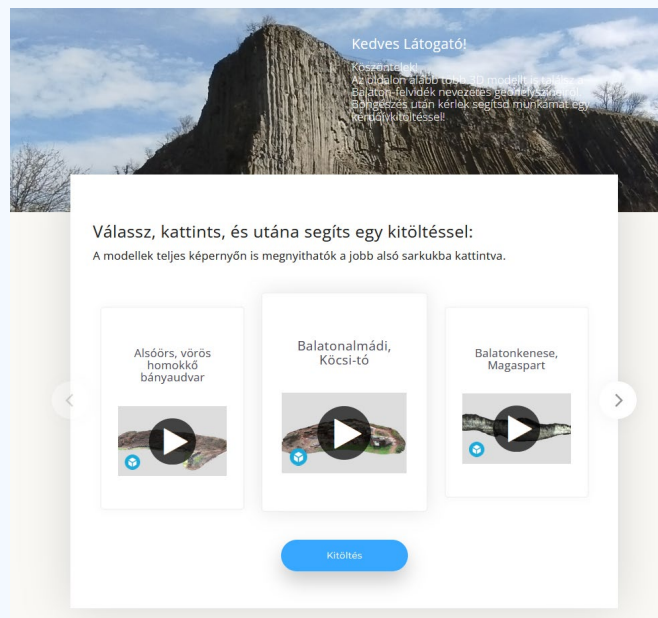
Kedves Látogató!

Köszöntelek! Az oldalon alább több 3D modellt is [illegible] Balaton-felvidék nevezetes geohelyszín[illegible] Böngészés után kérlek segítsd munkámat egy kérdőívkitöltéssel!

Válassz, kattints, és utána segíts egy kitöltéssel:

A modellek teljes képernyőn is megnyithatók a jobb alsó sarkukba kattintva.

Alsóörs, vörös homokkő bányaudvar

Balatonalmádi, Köcsi-tó

Balatonkenese, Magaspart

Kitöltés